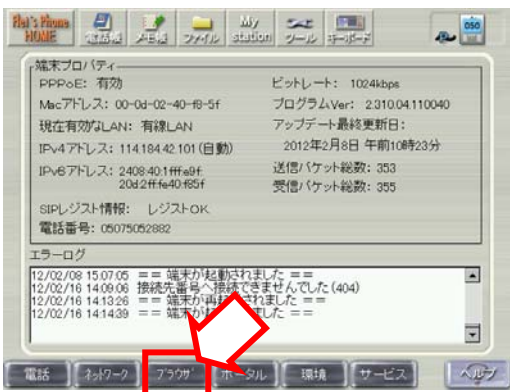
Flet's Home HOME
電話帳
メモ帳
ファイル
My station
ツール
キーボード
050

端末プロパティ
PPPoE: 有効
Macアドレス: 00-0d-02-40-f8-5f
現在有効なLAN: 有線LAN
IPv4アドレス: 114.184.42.101 (自動)
IPv6アドレス: 2408:40:1fff:e9f: 20d:2ff:fe40:f85f
SIPレジスト情報: レジストOK
電話番号: 05075052882

ビットレート: 1024kbps
プログラムVer: 2.310.04.110040
アップデート最終更新日:
2012年2月8日 午前10時23分
送信パケット総数: 353
受信パケット総数: 355

エラーログ
12/02/08 15:07:05 == 端末が起動されました ==
12/02/16 14:09:06 接続先番号へ接続できませんでした (404)
12/02/16 14:13:26 == 端末が再起動されました ==
12/02/16 14:14:39 == 端末が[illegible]ました ==

電話
ネットワーク
ブラウザ
ポータル
環境
サービス
ヘルプ